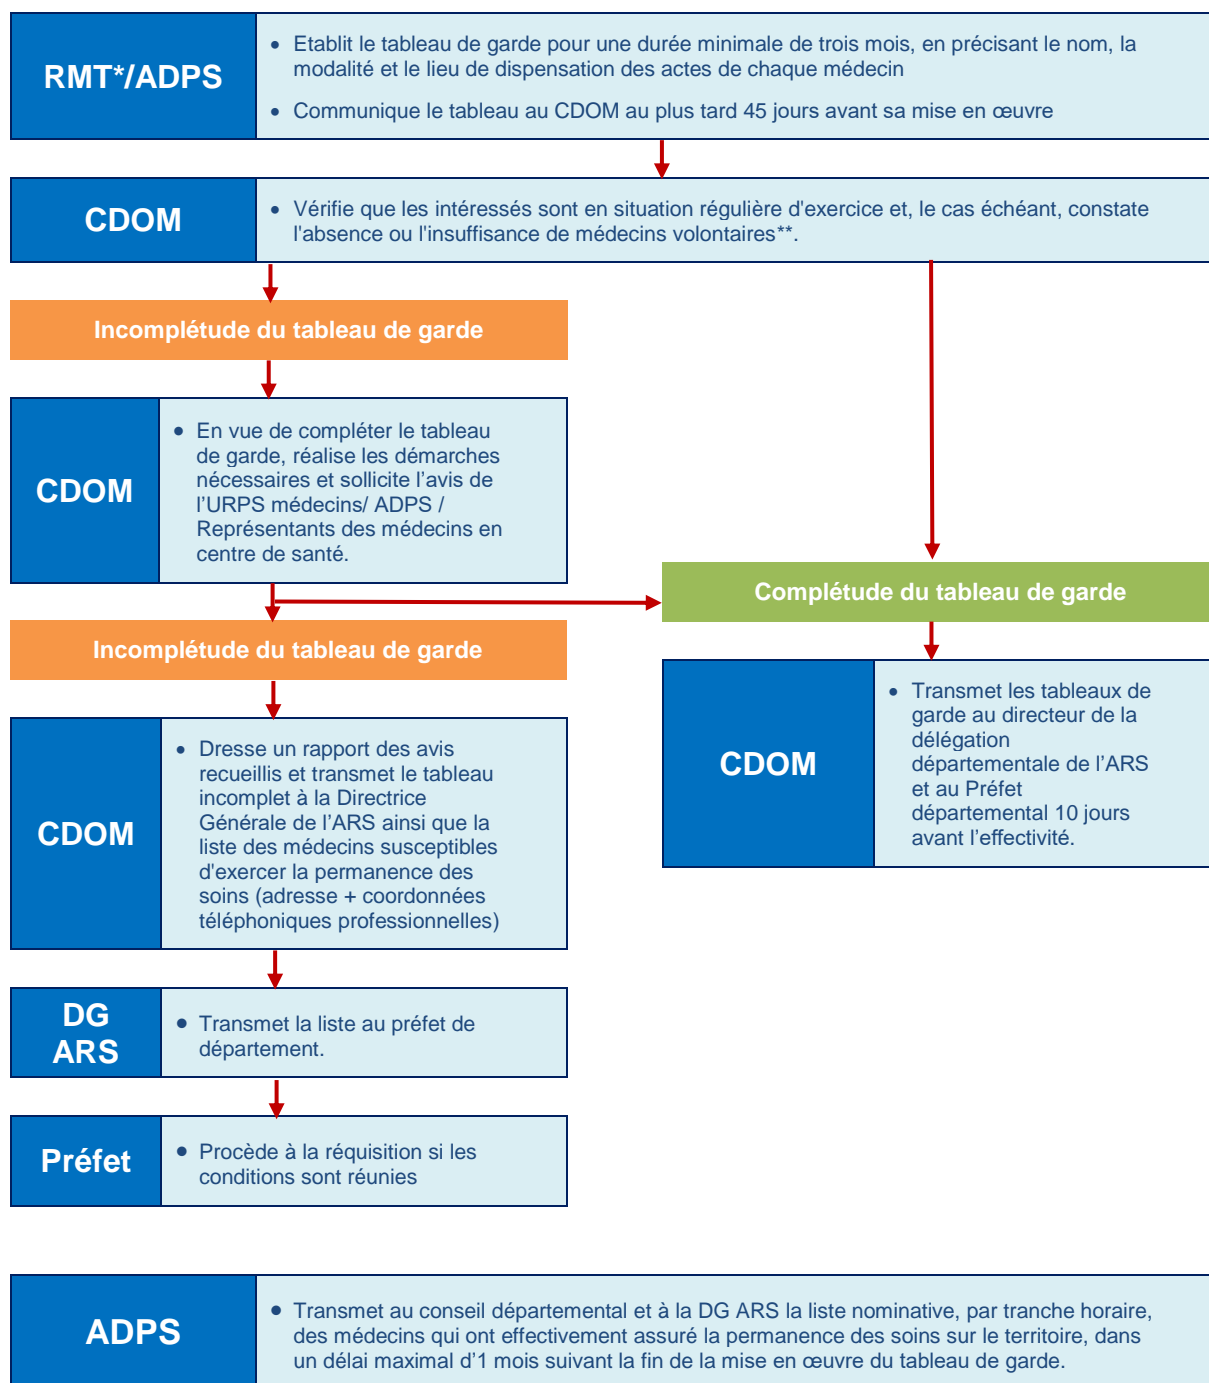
RMT*/ADPS

• Etablit le tableau de garde pour une durée minimale de trois mois, en précisant le nom, la modalité et le lieu de dispensation des actes de chaque médecin

• Communique le tableau au CDOM au plus tard 45 jours avant sa mise en œuvre

CDOM

• Vérifie que les intéressés sont en situation régulière d'exercice et, le cas échéant, constate l'absence ou l'insuffisance de médecins volontaires**.

Incomplétude du tableau de garde

CDOM

• En vue de compléter le tableau de garde, réalise les démarches nécessaires et sollicite l'avis de l'URPS médecins/ ADPS / Représentants des médecins en centre de santé.

Complétude du tableau de garde

CDOM

• Transmet les tableaux de garde au directeur de la délégation départementale de l'ARS et au Préfet départemental 10 jours avant l'effectivité.

Incomplétude du tableau de garde

CDOM

• Dresse un rapport des avis recueillis et transmet le tableau incomplet à la Directrice Générale de l'ARS ainsi que la liste des médecins susceptibles d'exercer la permanence des soins (adresse + coordonnées téléphoniques professionnelles)

DG ARS

• Transmet la liste au préfet de département.

Préfet

• Procède à la réquisition si les conditions sont réunies

ADPS

• Transmet au conseil départemental et à la DG ARS la liste nominative, par tranche horaire, des médecins qui ont effectivement assuré la permanence des soins sur le territoire, dans un délai maximal d'1 mois suivant la fin de la mise en œuvre du tableau de garde.